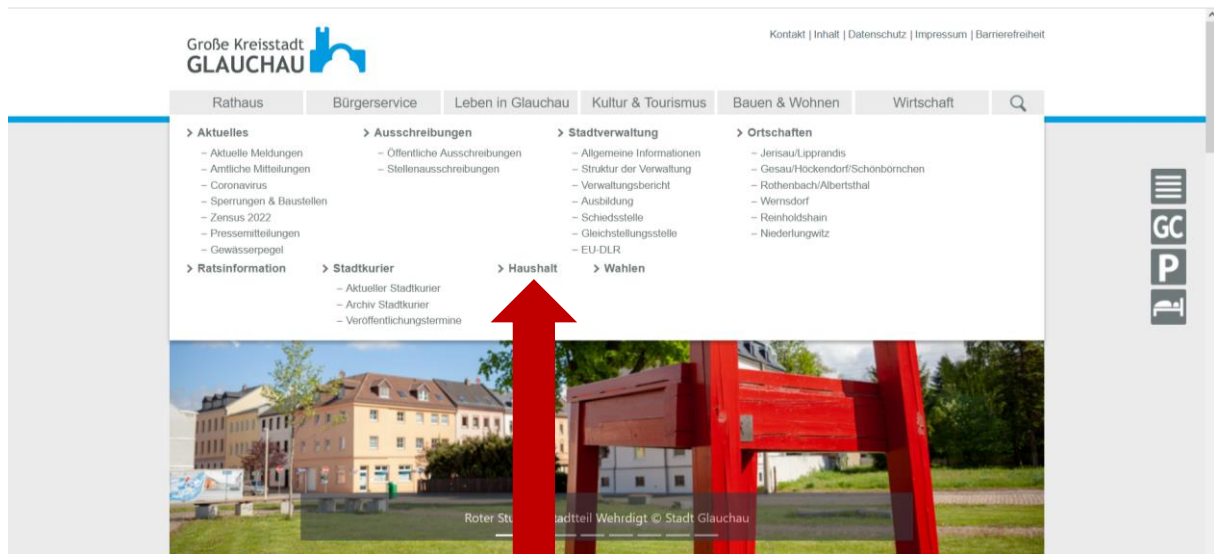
Große Kreisstadt
GLAUCHAU

Kontakt | Inhalt | Datenschutz | Impressum | Barrierefreiheit

Rathaus | Bürgerservice | Leben in Glauchau | Kultur & Tourismus | Bauen & Wohnen | Wirtschaft

> Aktuelles
– Aktuelle Meldungen
– Amtliche Mitteilungen
– Coronavirus
– Sperrungen & Baustellen
– Zensus 2022
– Pressemitteilungen
– Gewässerpegel

> Ausschreibungen
– Öffentliche Ausschreibungen
– Stellenausschreibungen

> Stadtverwaltung
– Allgemeine Informationen
– Struktur der Verwaltung
– Verwaltungsbericht
– Ausbildung
– Schiedsstelle
– Gleichstellungsstelle
– EU-DLR

> Ortschaften
– Jerisau/Lipprandis
– Gesau/Höckendorf/Schönbörnchen
– Rothenbach/Albertsthal
– Wernsdorf
– Reinholdshain
– Niederlungwitz

> Ratsinformation

> Stadtkurier
– Aktueller Stadtkurier
– Archiv Stadtkurier
– Veröffentlichungstermine

> Haushalt

> Wahlen

GC
P

Roter Stu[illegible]tadtteil Wehrdigt © Stadt Glauchau